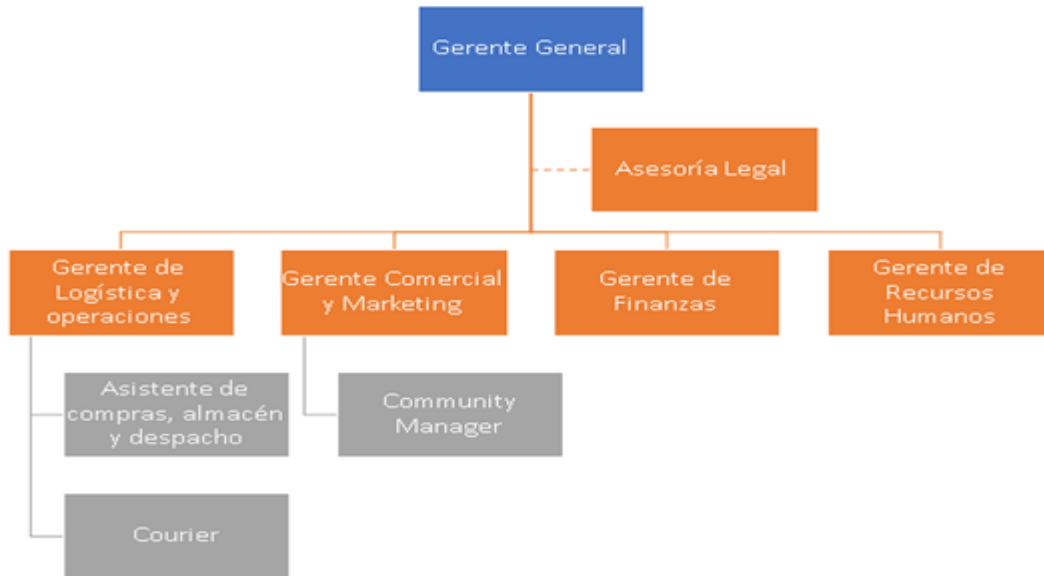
Gerente General

Asesoría Legal

Gerente de Logística y operaciones

Gerente Comercial y Marketing

Gerente de Finanzas

Gerente de Recursos Humanos

Asistente de compras, almacén y despacho

Courier

Community Manager